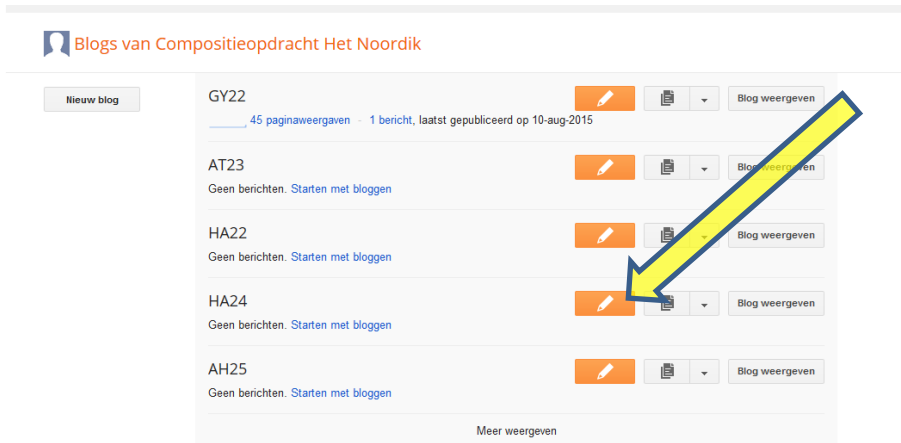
Blogs van Compositieopdracht Het Noordik

Nieuw blog

GY22
45 paginaweergaven · 1 bericht, laatst gepubliceerd op 10-aug-2015
Blog weergeven

AT23
Geen berichten. Starten met bloggen
Blog weergeven

HA22
Geen berichten. Starten met bloggen
Blog weergeven

HA24
Geen berichten. Starten met bloggen
Blog weergeven

AH25
Geen berichten. Starten met bloggen
Blog weergeven

Meer weergeven